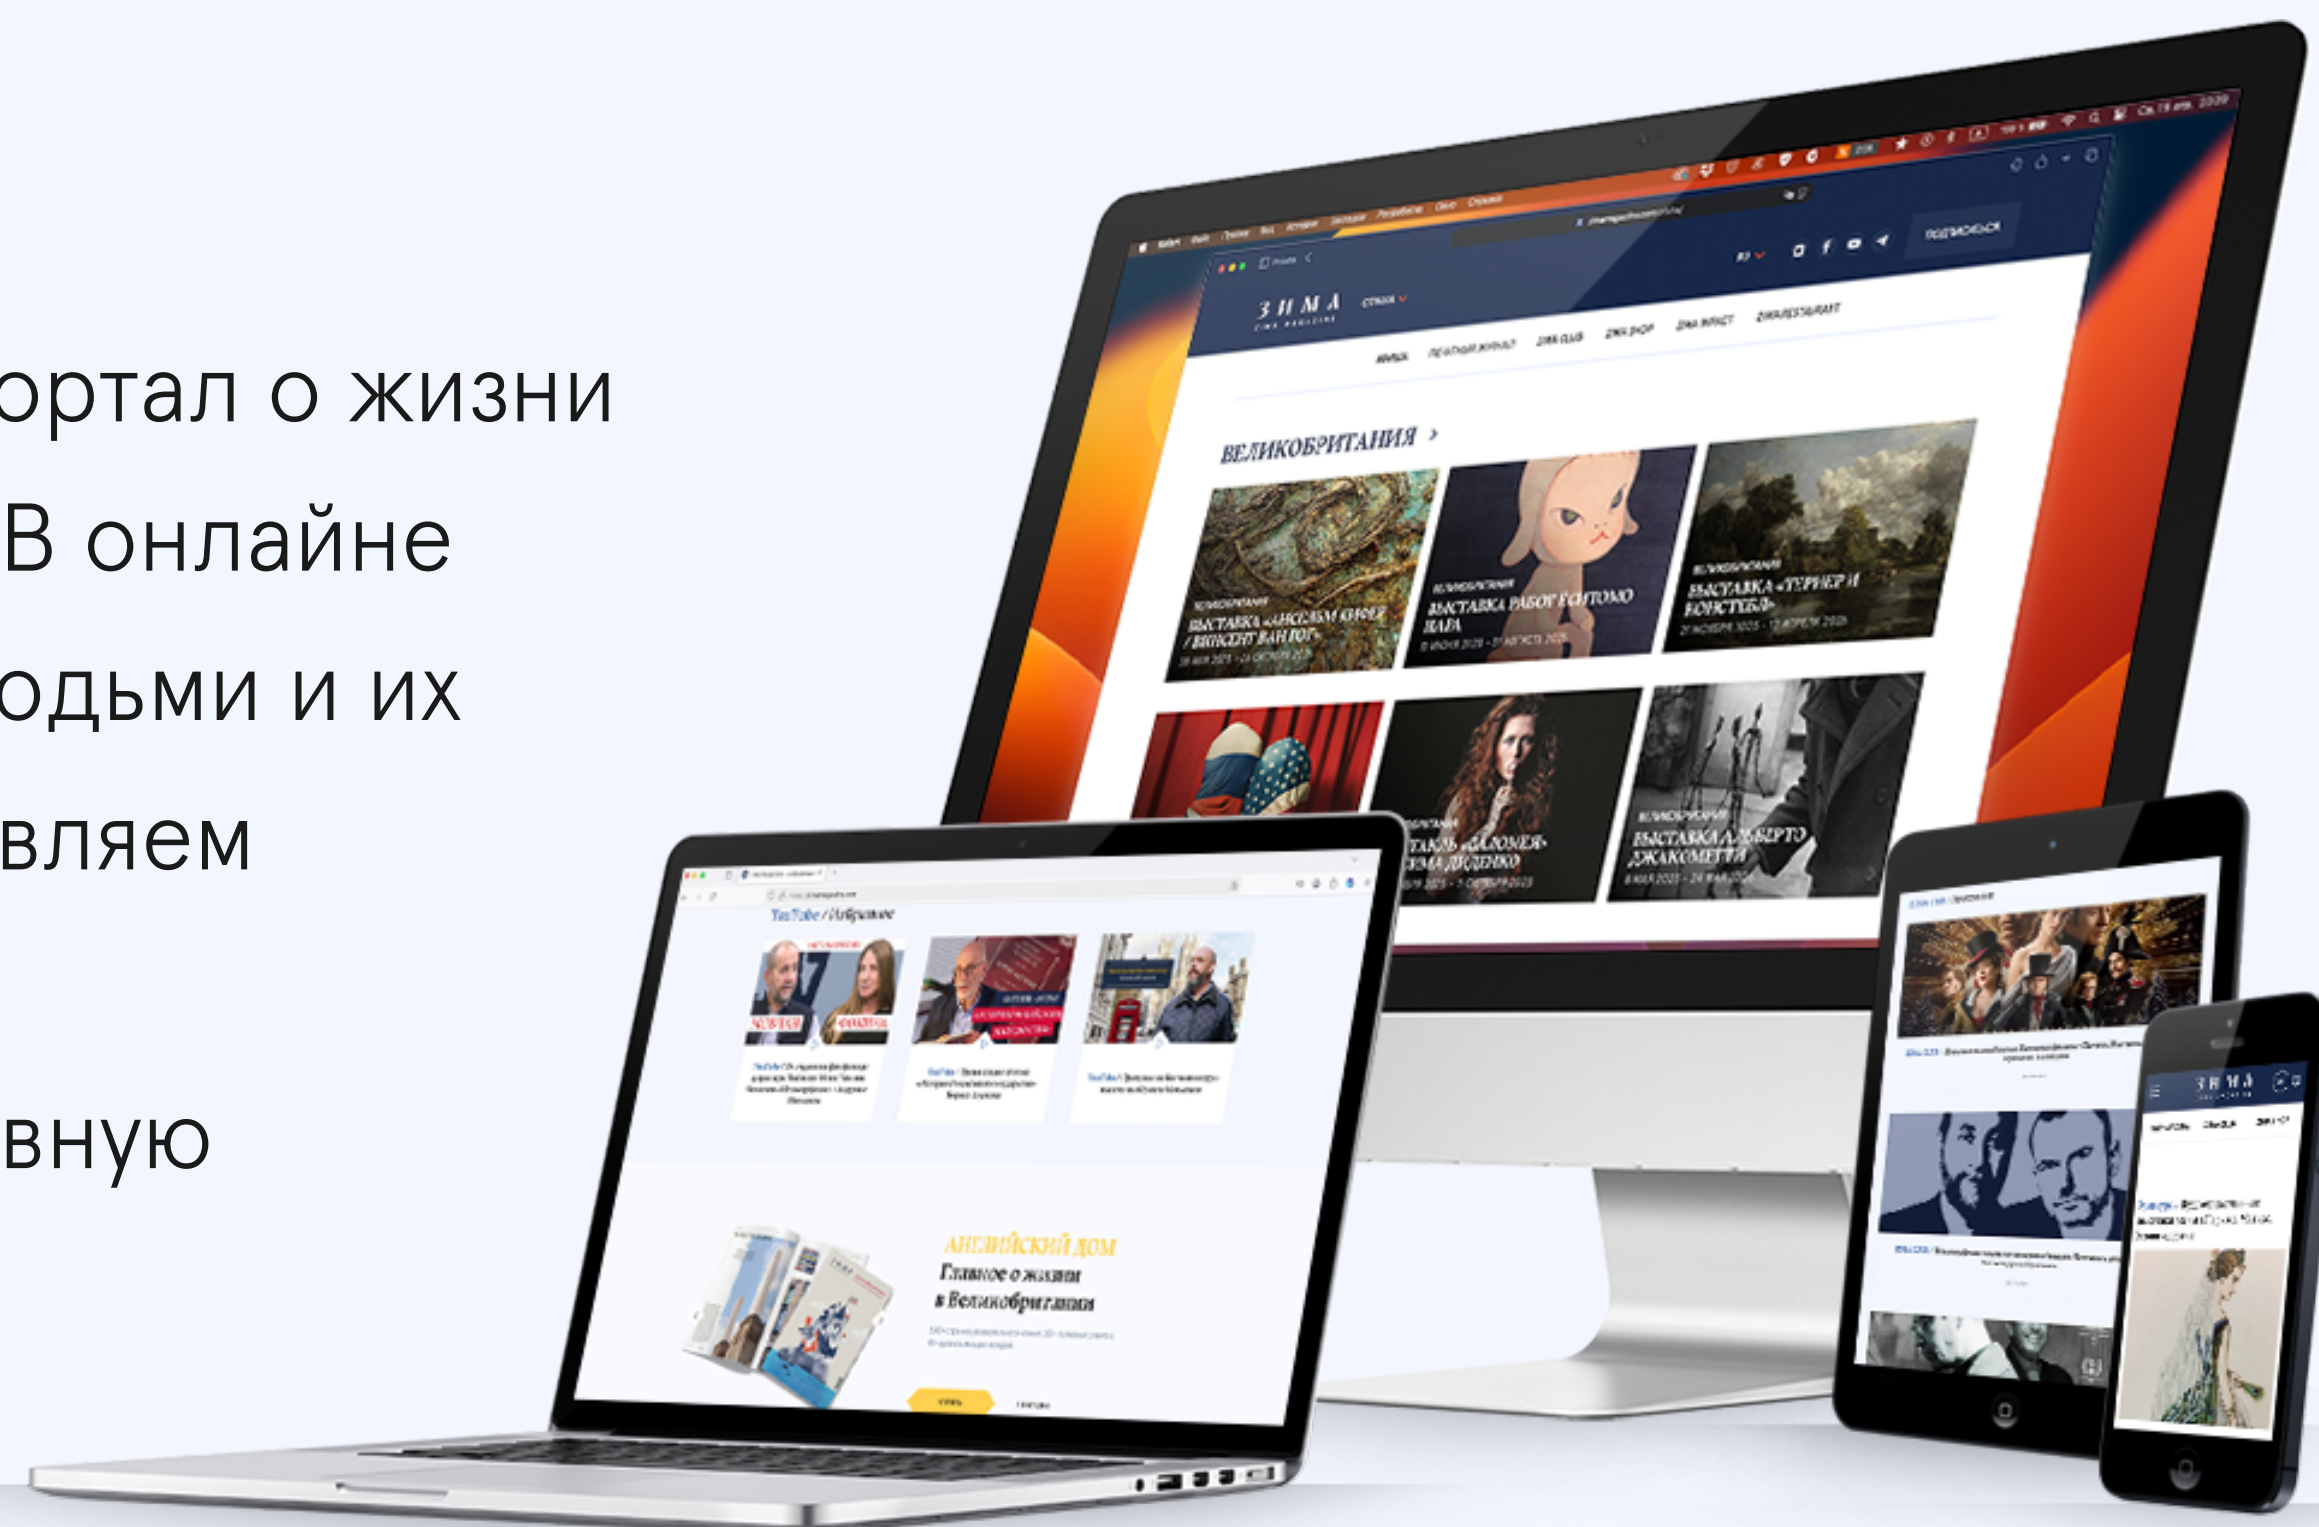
ортал о жизни
В онлайне
одьми и их
вляем

вную

ЗИМА
ПОДПИСАТЬСЯ
ВЕЛИКОБРИТАНИЯ ›
ВЕЛИКОБРИТАНИЯ
ВЫСТАВКА «АНСЕЛЬМ КИФЕР / ВИНСЕНТ ВАН ГОГ»
ВЕЛИКОБРИТАНИЯ
ВЫСТАВКА РАБОТ ЁСИТОМО НАРА
ВЕЛИКОБРИТАНИЯ
ВЫСТАВКА «ТЕРНЕР И КОНСТЕБЛЬ»
21 НОЯБРЯ 2025 - 12 АПРЕЛЯ 2026
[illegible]ТАКЛЬ «САЛОНЕЯ» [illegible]ЗМА ДЮДЕНКО
ВЕЛИКОБРИТАНИЯ
ВЫСТАВКА АЛЬБЕРТО ДЖАКОМЕТТИ
YouTube / Избранное
АНГЛИЙСКИЙ ДОМ
Главное о жизни в Великобритании
ЗИМА